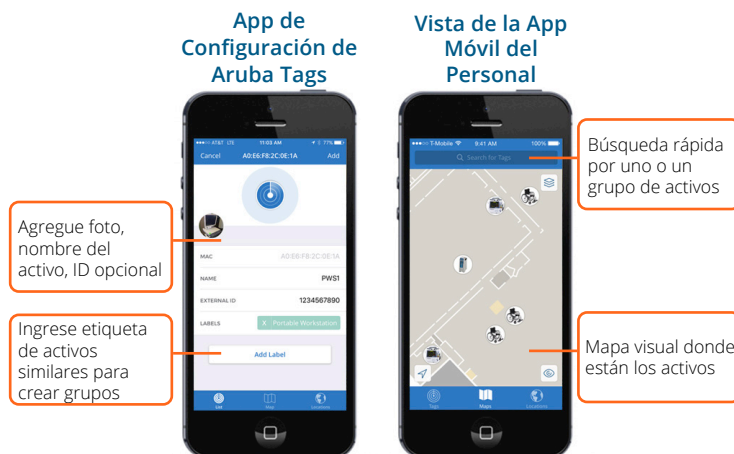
App de Configuración de Aruba Tags

Vista de la App Móvil del Personal

AT&T LTE 11:03 AM 77%

Cancel A0:E6:F8:2C:0E:1A Add

MAC A0:E6:F8:2C:0E:1A

NAME PWS1

EXTERNAL ID 1234567890

LABELS X Portable Workstation

Add Label

List Map Locations

T-Mobile 9:41 AM 100%

Search for Tags

Tags Maps Locations

Agregue foto, nombre del activo, ID opcional

Ingrese etiqueta de activos similares para crear grupos

Búsqueda rápida por uno o un grupo de activos

Mapa visual donde están los activos